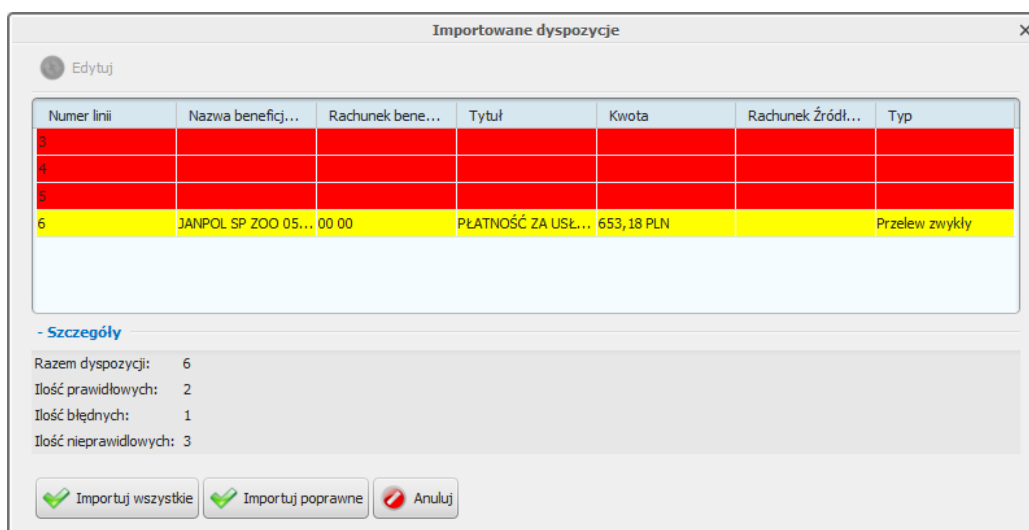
Importowane dyspozycje

Edytuj

| Numer linii | Nazwa beneficj... | Rachunek bene... | Tytuł | Kwota | Rachunek Źródł... | Typ |
|---|---|---|---|---|---|---|
| 3 | | | | | | |
| 4 | | | | | | |
| 5 | | | | | | |
| 6 | JANPOL SP ZOO 05... | 00 00 | PŁATNOŚĆ ZA USŁ... | 653,18 PLN | | Przelew zwykły |

- Szczegóły

Razem dyspozycji: 6
Ilość prawidłowych: 2
Ilość błędnych: 1
Ilość nieprawidlowych: 3

Importuj wszystkie
Importuj poprawne
Anuluj